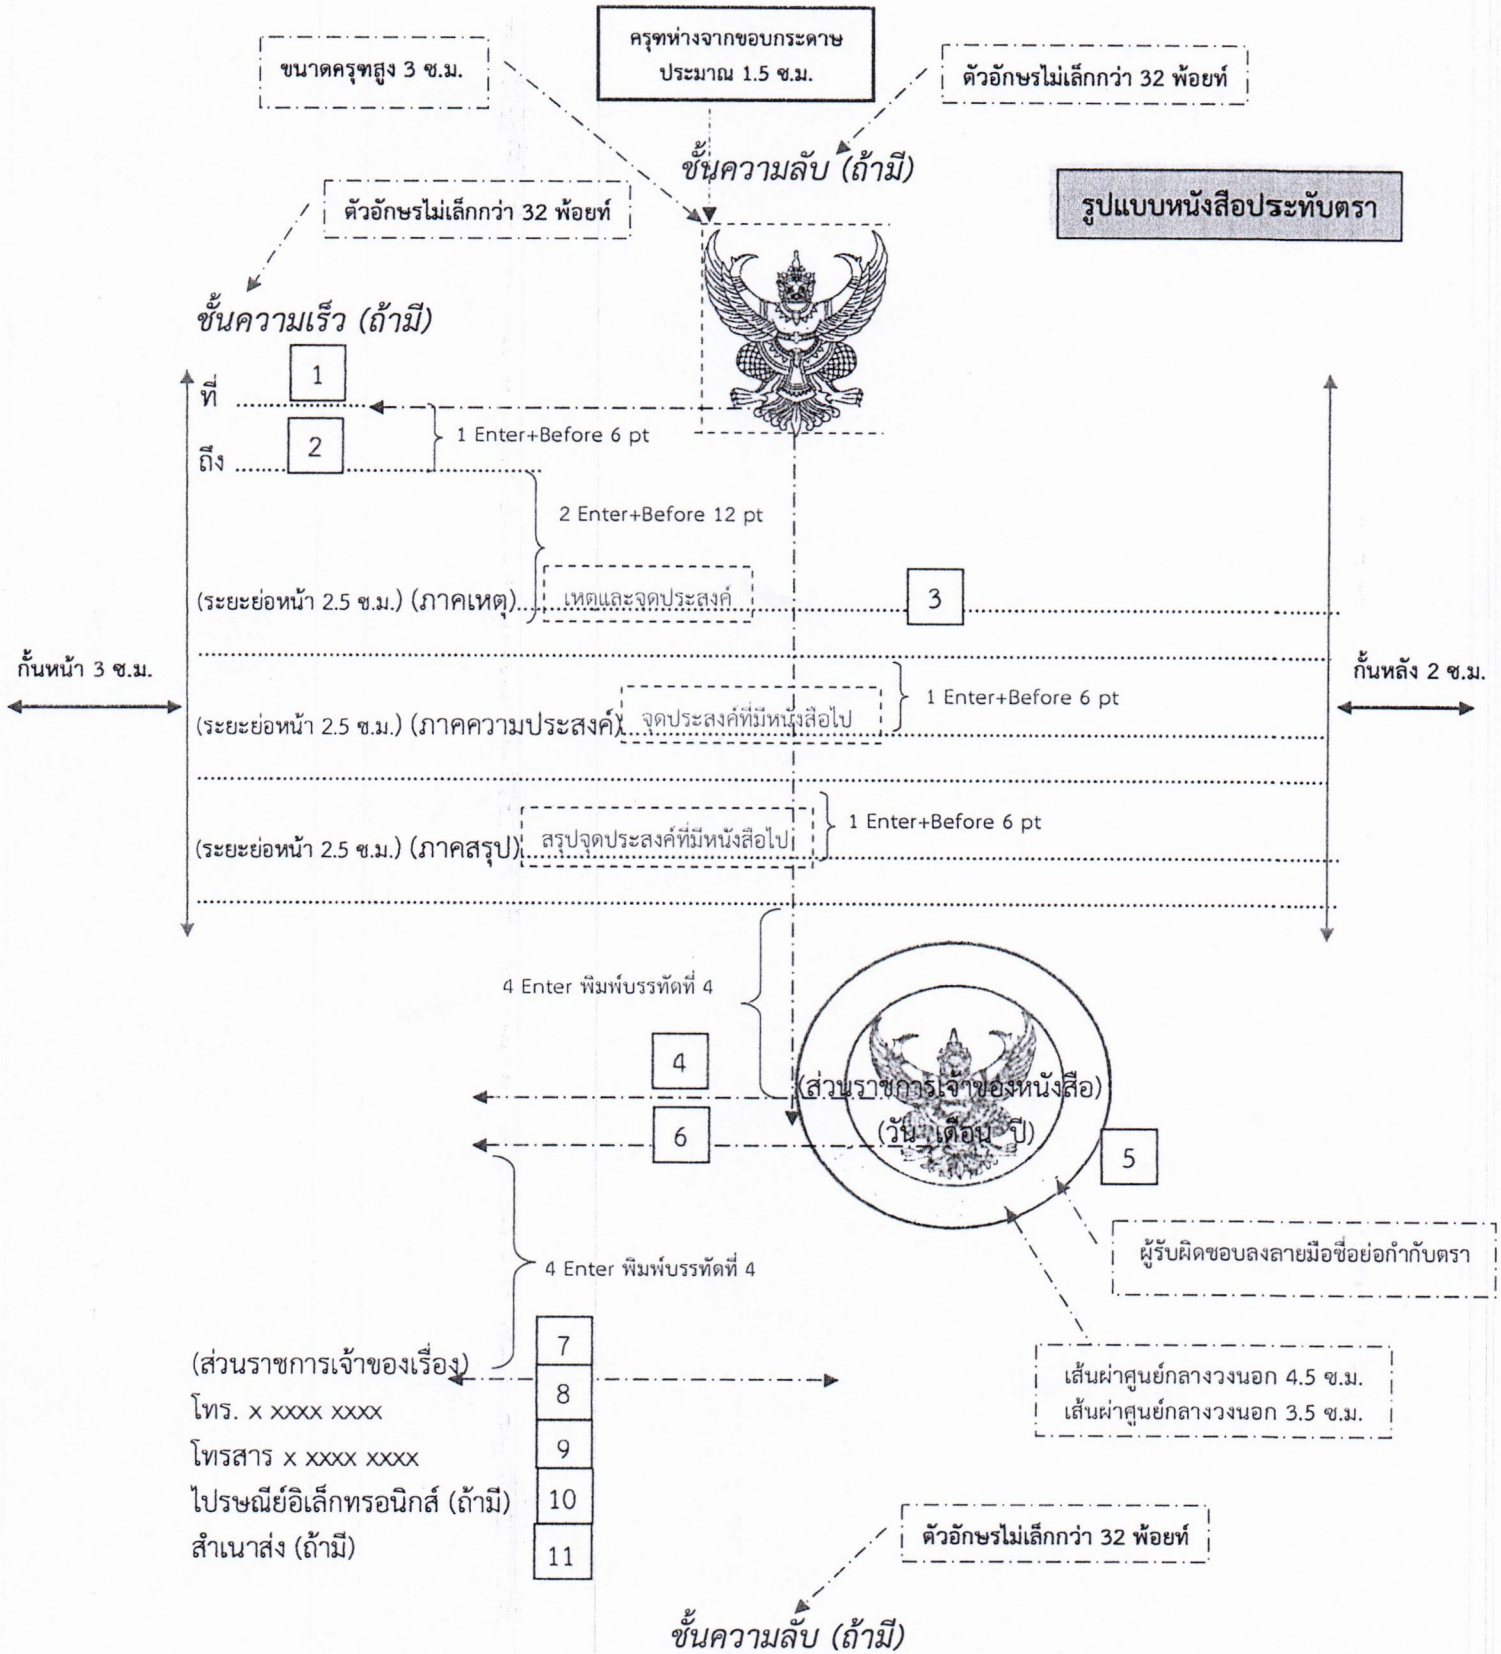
ขนาดครุฑสูง 3 ซ.ม.

ครุฑห่างจากขอบกระดาษ ประมาณ 1.5 ซ.ม.

ตัวอักษรไม่เล็กกว่า 32 พ้อยท์

ชั้นความลับ (ถ้ามี)

รูปแบบหนังสือประทับตรา

ตัวอักษรไม่เล็กกว่า 32 พ้อยท์

ชั้นความเร็ว (ถ้ามี)

ที่ ........ 1

1 Enter+Before 6 pt

ถึง ........ 2

2 Enter+Before 12 pt

(ระยะย่อหน้า 2.5 ซ.ม.) (ภาคเหตุ) เหตุและจุดประสงค์ ........ 3 ........

กั้นหน้า 3 ซ.ม.

กั้นหลัง 2 ซ.ม.

1 Enter+Before 6 pt

(ระยะย่อหน้า 2.5 ซ.ม.) (ภาคความประสงค์) จุดประสงค์ที่มีหนังสือไป

1 Enter+Before 6 pt

(ระยะย่อหน้า 2.5 ซ.ม.) (ภาคสรุป) สรุปจุดประสงค์ที่มีหนังสือไป

4 Enter พิมพ์บรรทัดที่ 4

4

(ส่วนราชการเจ้าของหนังสือ)

6

(วัน เดือน ปี)

5

ผู้รับผิดชอบลงลายมือชื่อย่อกำกับตรา

4 Enter พิมพ์บรรทัดที่ 4

(ส่วนราชการเจ้าของเรื่อง) 7

8

โทร. x xxxx xxxx

โทรสาร x xxxx xxxx 9

ไปรษณีย์อิเล็กทรอนิกส์ (ถ้ามี) 10

สำเนาส่ง (ถ้ามี) 11

เส้นผ่าศูนย์กลางวงนอก 4.5 ซ.ม.
เส้นผ่าศูนย์กลางวงนอก 3.5 ซ.ม.

ตัวอักษรไม่เล็กกว่า 32 พ้อยท์

ชั้นความลับ (ถ้ามี)